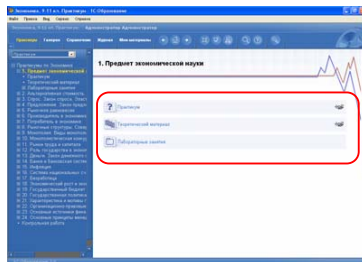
Экономика, 9-11 кл. Практикум - 1С:Образование

Файл Правка Вид Сервис Справка

Экономика, 9-11 кл. Практикум › Администратор Администратор

Практикум Галерея Справочник Журнал Мои материалы

Практикум

Практикумы по Экономике
1. Предмет экономической науки
Практикум
Теоретический материал
Лабораторные занятия
2. Альтернативная стоимость
3. Спрос. Закон спроса. Эласт
4. Предложение. Закон предл
5. Рыночное равновесие
6. Производство и технологии
7. Потребитель в экономике
8. Рыночные структуры. Конку
9. Монополия. Виды монопол
10. Монополистическая конку
11. Рынки труда и капитала
12. Роль государства в эконо
13. Деньги. Закон денежного
14. Банки и банковская систе
15. Инфляция
16. Система национальных сч
17. Безработица
18. Экономический рост и эко
19. Государственный бюджет
20. Государственная политика
21. Международная торговля
22. Организационно-правовы
23. Основные источники фина
24. Основные принципы менед
Контрольная работа

1. Предмет экономической науки

Практикум

Теоретический материал

Лабораторные занятия